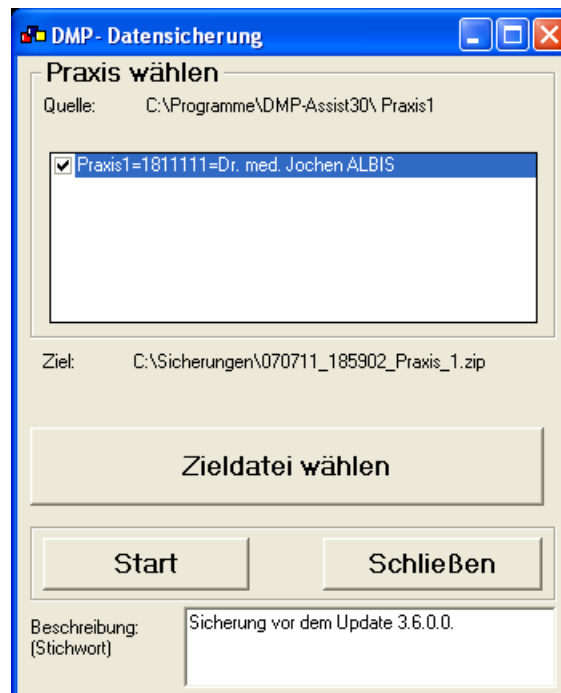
DMP- Datensicherung

Praxis wählen

Quelle: C:\Programme\DMP-Assist30\ Praxis1

Praxis1=1811111=Dr. med. Jochen ALBIS

Ziel: C:\Sicherungen\070711_185902_Praxis_1.zip

Zieldatei wählen

Start

Schließen

Beschreibung: (Stichwort)

Sicherung vor dem Update 3.6.0.0.